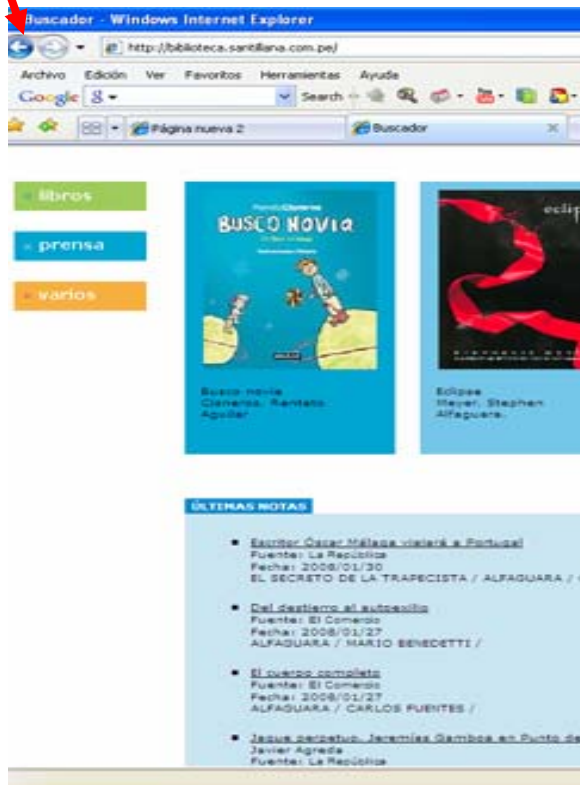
Buscador - Windows Internet Explorer

http://biblioteca.santillana.com.pe/

Archivo Edición Ver Favoritos Herramientas Ayuda

Google Search

Página nueva 2

Buscador

libros

prensa

varios

Renato Cisneros

BUSCO NOVIA

Busco novia
Cisneros, Renato
Aguilar

eclipse

Eclipse
Meyer, Stephen
Alfaguara.

ÚLTIMAS NOTAS

Escritor Óscar Málaga viajará a Portugal
Fuente: La República
Fecha: 2008/01/30
EL SECRETO DE LA TRAPECISTA / ALFAGUARA /

Del destierro al autoexilio
Fuente: El Comercio
Fecha: 2008/01/27
ALFAGUARA / MARIO BENEDETTI /

El cuerpo completo
Fuente: El Comercio
Fecha: 2008/01/27
ALFAGUARA / CARLOS FUENTES /

Jaque perpetuo. Jeremías Gamboa en Punto de
Javier Agreda
Fuente: La República